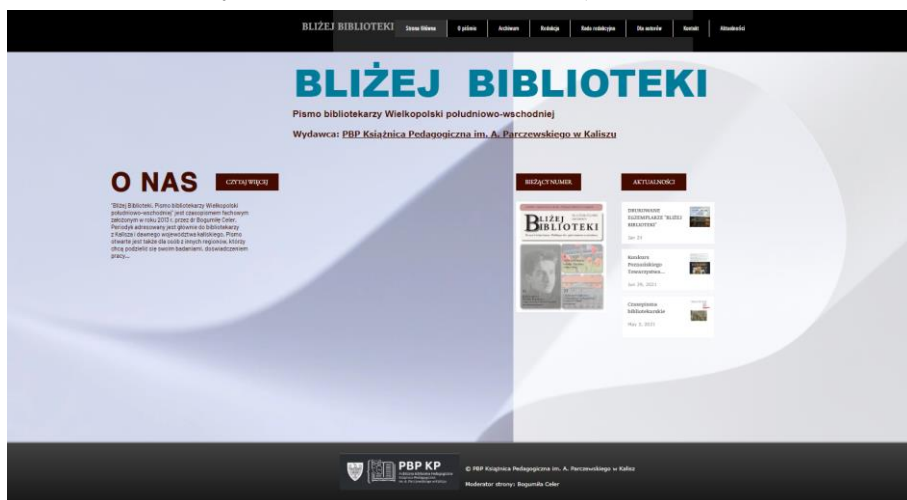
BLIŻEJ BIBLIOTEKI Strona Główna O piśmie Archiwum Redakcja Rada redakcyjna Dla autorów Kontakt Aktualności

BLIŻEJ BIBLIOTEKI

Pismo bibliotekarzy Wielkopolski południowo-wschodniej

Wydawca: PBP Książnica Pedagogiczna im. A. Parczewskiego w Kaliszu

O NAS

CZYTAJ WIĘCEJ

"Bliżej Biblioteki. Pismo bibliotekarzy Wielkopolski południowo-wschodniej" jest czasopismem fachowym założonym w roku 2013 r. przez dr Bogumiłę Celer. Periodyk adresowany jest głównie do bibliotekarzy z Kalisza i dawnego województwa kaliskiego. Pismo otwarte jest także dla osób z innych regionów, którzy chcą podzielić się swoim badaniami, doświadczeniem pracy...

BIEŻĄCY NUMER

BLIŻEJ BIBLIOTEKI

AKTUALNOŚCI

DRUKOWANE EGZEMPLARZE "BLIŻEJ BIBLIOTEKI"

Jan 23

Konkurs Poznańskiego Towarzystwa...

Jun 26, 2023

Czasopisma bibliotekarskie

May 3, 2023

PBP KP

© PBP Książnica Pedagogiczna im. A. Parczewskiego w Kalisz

Moderator strony: Bogumiła Celer